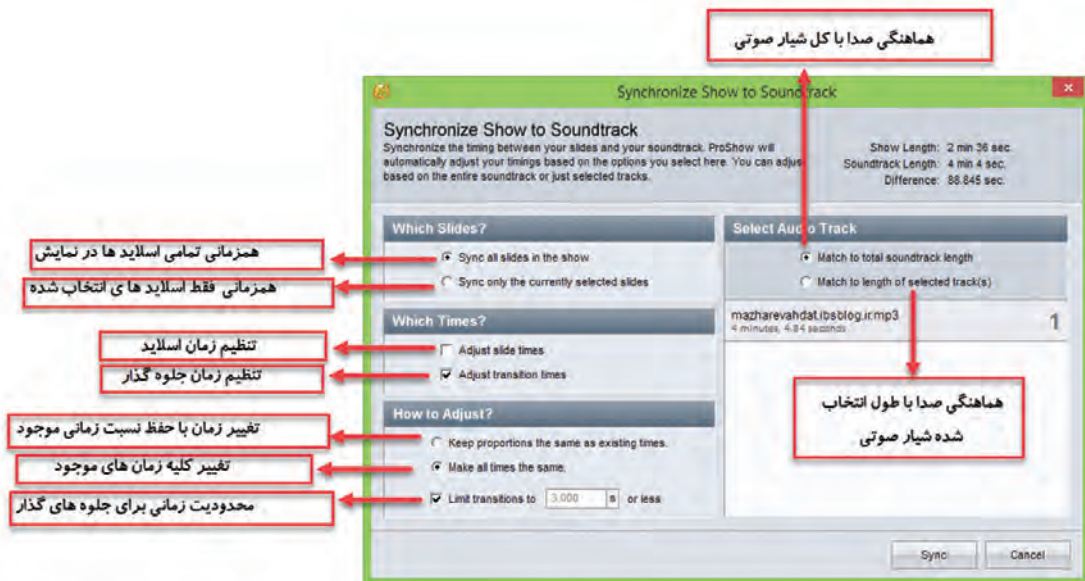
هماهنگی صدا با کل شیار صوتی

Synchronize Show to Soundtrack

Synchronize Show to Soundtrack
Synchronize the timing between your slides and your soundtrack. ProShow will automatically adjust your timings based on the options you select here. You can adjust based on the entire soundtrack or just selected tracks.

Show Length: 2 min 36 sec.
Soundtrack Length: 4 min 4 sec.
Difference: 88.845 sec.

Which Slides?
Sync all slides in the show
Sync only the currently selected slides

همزمانی تمامی اسلاید ها در نمایش
همزمانی فقط اسلاید ها ی انتخاب شده

Which Times?
Adjust slide times
Adjust transition times

تنظیم زمان اسلاید
تنظیم زمان جلوه گذار

How to Adjust?
Keep proportions the same as existing times.
Make all times the same.
Limit transitions to 3.000 s or less

تغییر زمان با حفظ نسبت زمانی موجود
تغییر کلیه زمان های موجود
محدودیت زمانی برای جلوه های گذار

Select Audio Track
Match to total soundtrack length
Match to length of selected track(s)

mazharevahdat.ibsblog.ir.mp3
4 minutes, 4.84 seconds
1

هماهنگی صدا با طول انتخاب شده شیار صوتی

Sync
Cancel